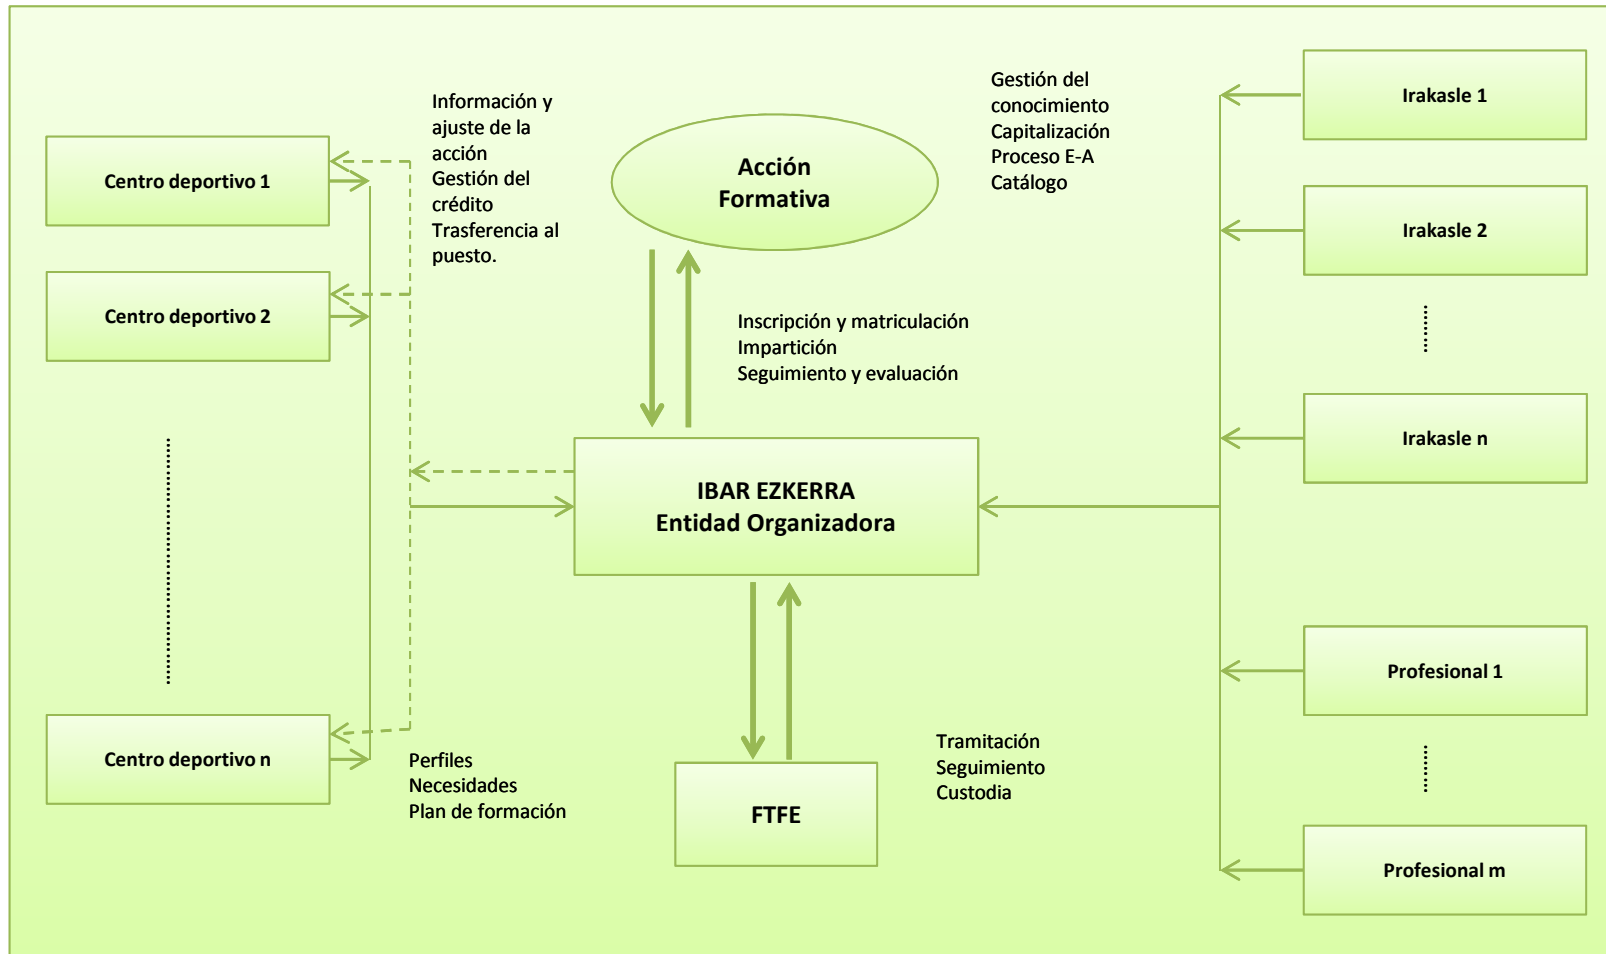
Centro deportivo 1

Centro deportivo 2

Centro deportivo n

Información y ajuste de la acción
Gestión del crédito
Trasferencia al puesto.

Acción Formativa

Gestión del conocimiento
Capitalización
Proceso E-A
Catálogo

Irakasle 1

Irakasle 2

Irakasle n

Inscripción y matriculación
Impartición
Seguimiento y evaluación

IBAR EZKERRA
Entidad Organizadora

Profesional 1

Profesional m

Perfiles
Necesidades
Plan de formación

FTFE

Tramitación
Seguimiento
Custodia